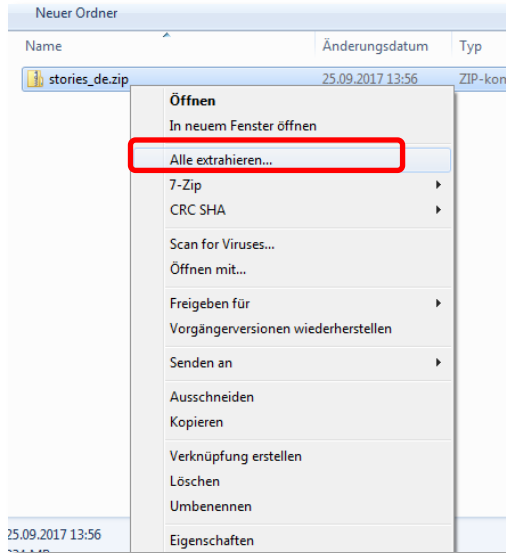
Neuer Ordner

Name
Änderungsdatum
Typ

stories_de.zip
25.09.2017 13:56
ZIP-kom

Öffnen
In neuem Fenster öffnen
Alle extrahieren...
7-Zip
CRC SHA
Scan for Viruses...
Öffnen mit...
Freigeben für
Vorgängerversionen wiederherstellen
Senden an
Ausschneiden
Kopieren
Verknüpfung erstellen
Löschen
Umbenennen
Eigenschaften

25.09.2017 13:56
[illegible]